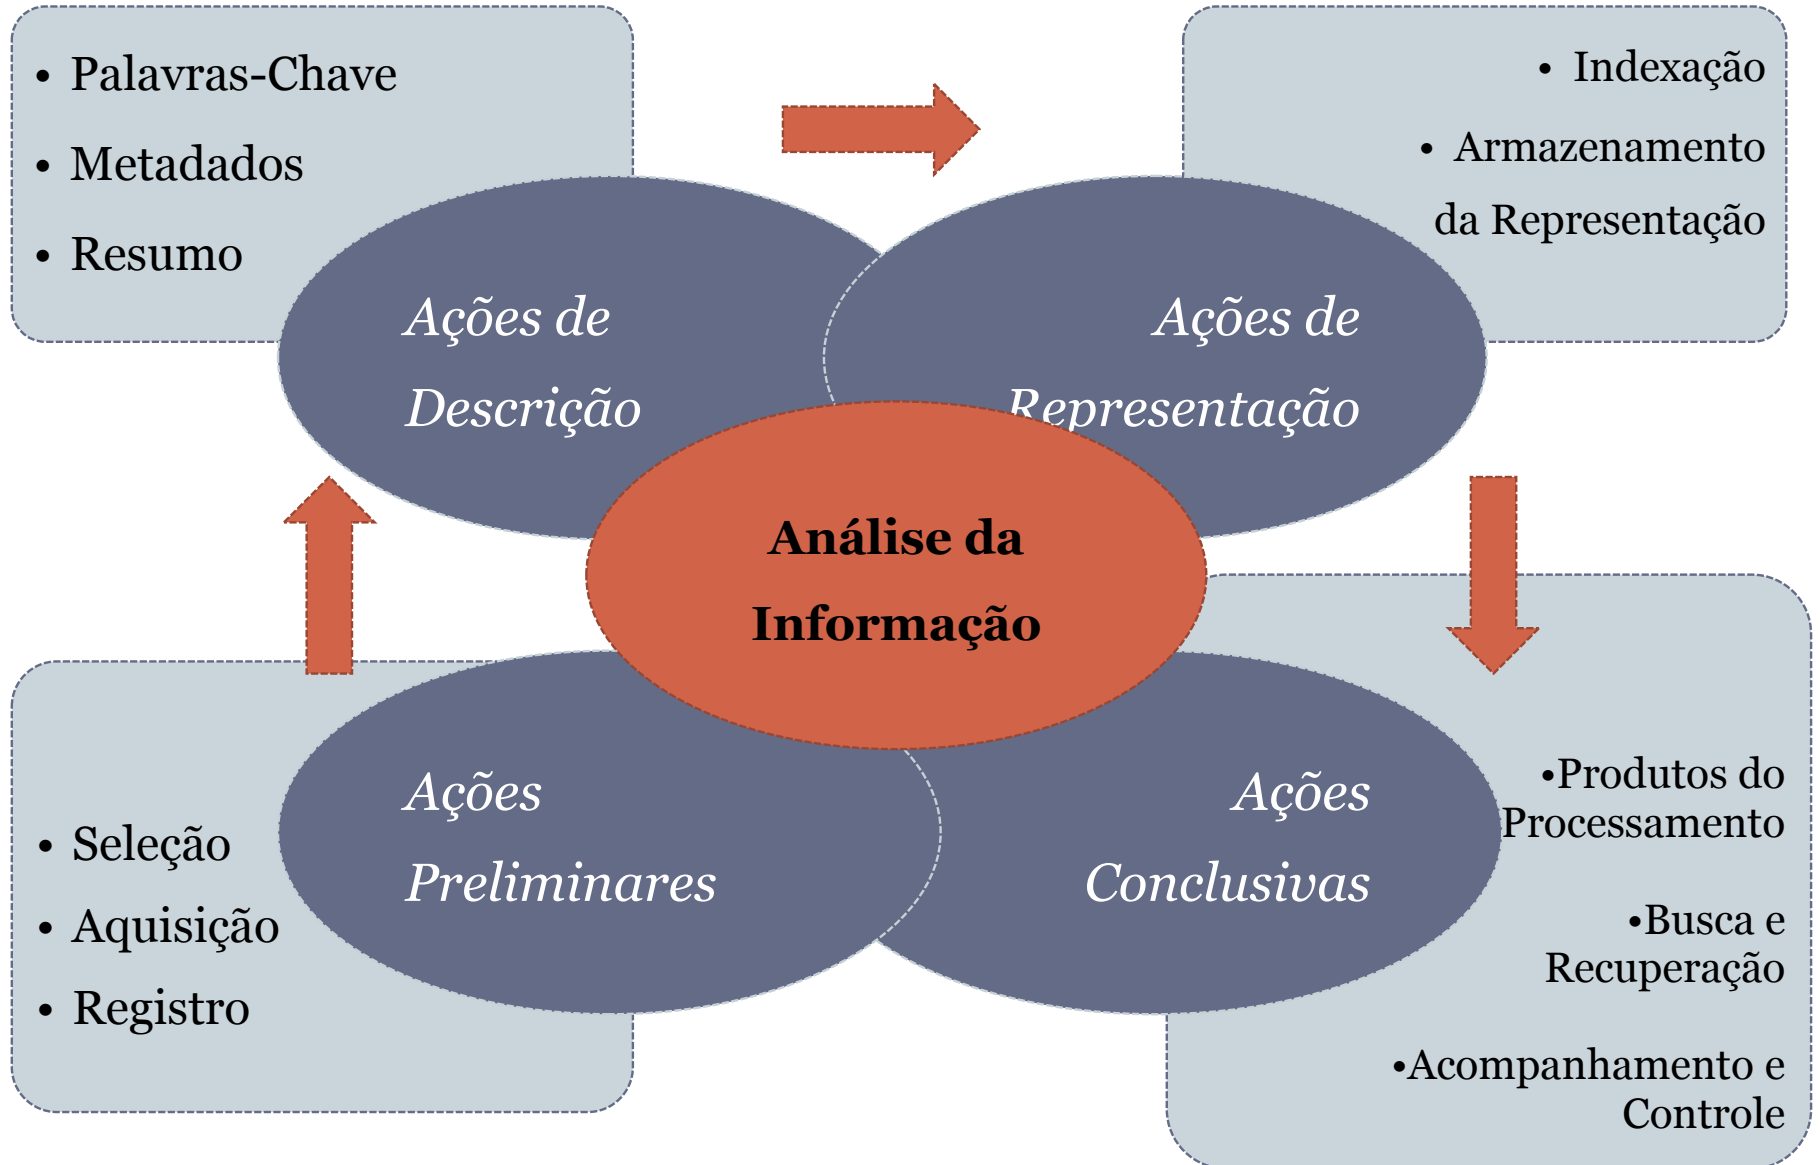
• Palavras-Chave
• Metadados
• Resumo

• Indexação
• Armazenamento da Representação

Ações de Descrição

Ações de Representação

Análise da Informação

Ações Preliminares

Ações Conclusivas

• Seleção
• Aquisição
• Registro

•Produtos do Processamento

•Busca e Recuperação

•Acompanhamento e Controle